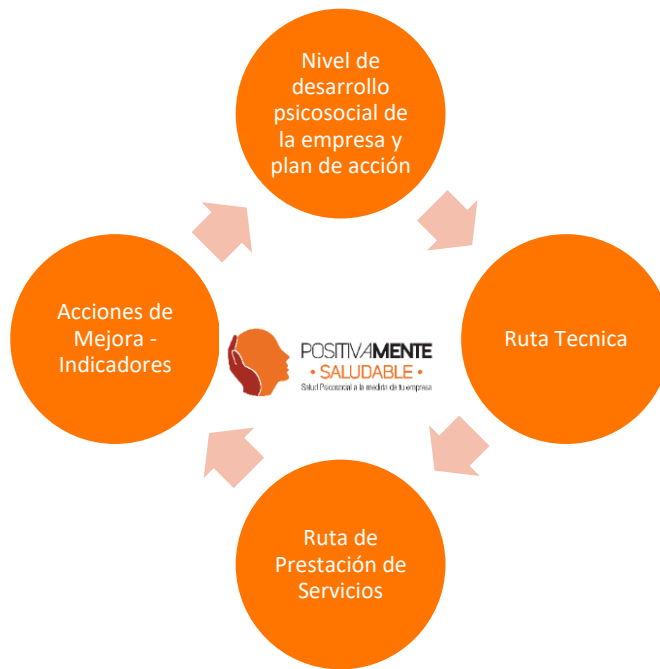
Nivel de desarrollo psicosocial de la empresa y plan de acción

Ruta Tecnica

Ruta de Prestación de Servicios

Acciones de Mejora - Indicadores

POSITIVAMENTE
• SALUDABLE •
Salud Psicosocial a la medida de tu empresa